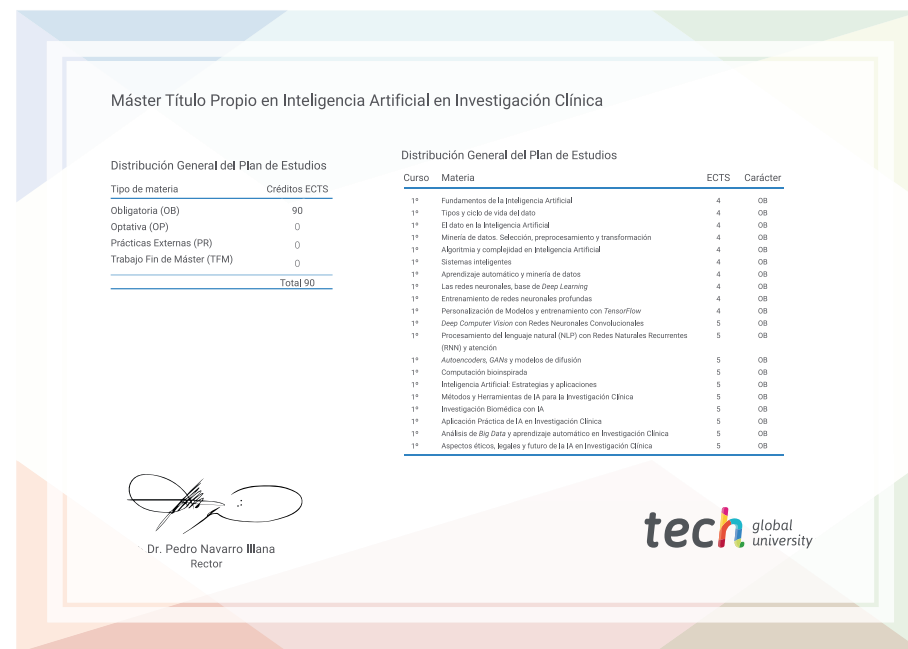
Máster Título Propio en Inteligencia Artificial en Investigación Clínica

Distribución General del Plan de Estudios

| Tipo de materia | Créditos ECTS |
|---|---|
| Obligatoria (OB) | 90 |
| Optativa (OP) | 0 |
| Prácticas Externas (PR) | 0 |
| Trabajo Fin de Máster (TFM) | 0 |
| | Total 90 |

Distribución General del Plan de Estudios

| Curso | Materia | ECTS | Carácter |
|---|---|---|---|
| 1º | Fundamentos de la Inteligencia Artificial | 4 | OB |
| 1º | Tipos y ciclo de vida del dato | 4 | OB |
| 1º | El dato en la Inteligencia Artificial | 4 | OB |
| 1º | Minería de datos. Selección, preprocesamiento y transformación | 4 | OB |
| 1º | Algoritmia y complejidad en Inteligencia Artificial | 4 | OB |
| 1º | Sistemas inteligentes | 4 | OB |
| 1º | Aprendizaje automático y minería de datos | 4 | OB |
| 1º | Las redes neuronales, base de Deep Learning | 4 | OB |
| 1º | Entrenamiento de redes neuronales profundas | 4 | OB |
| 1º | Personalización de Modelos y entrenamiento con TensorFlow | 4 | OB |
| 1º | Deep Computer Vision con Redes Neuronales Convolucionales | 5 | OB |
| 1º | Procesamiento del lenguaje natural (NLP) con Redes Naturales Recurrentes (RNN) y atención | 5 | OB |
| 1º | Autoencoders, GANs y modelos de difusión | 5 | OB |
| 1º | Computación bioinspirada | 5 | OB |
| 1º | Inteligencia Artificial: Estrategias y aplicaciones | 5 | OB |
| 1º | Métodos y Herramientas de IA para la Investigación Clínica | 5 | OB |
| 1º | Investigación Biomédica con IA | 5 | OB |
| 1º | Aplicación Práctica de IA en Investigación Clínica | 5 | OB |
| 1º | Análisis de Big Data y aprendizaje automático en Investigación Clínica | 5 | OB |
| 1º | Aspectos éticos, legales y futuro de la IA en Investigación Clínica | 5 | OB |

Dr. Pedro Navarro Illana
Rector

tech global university